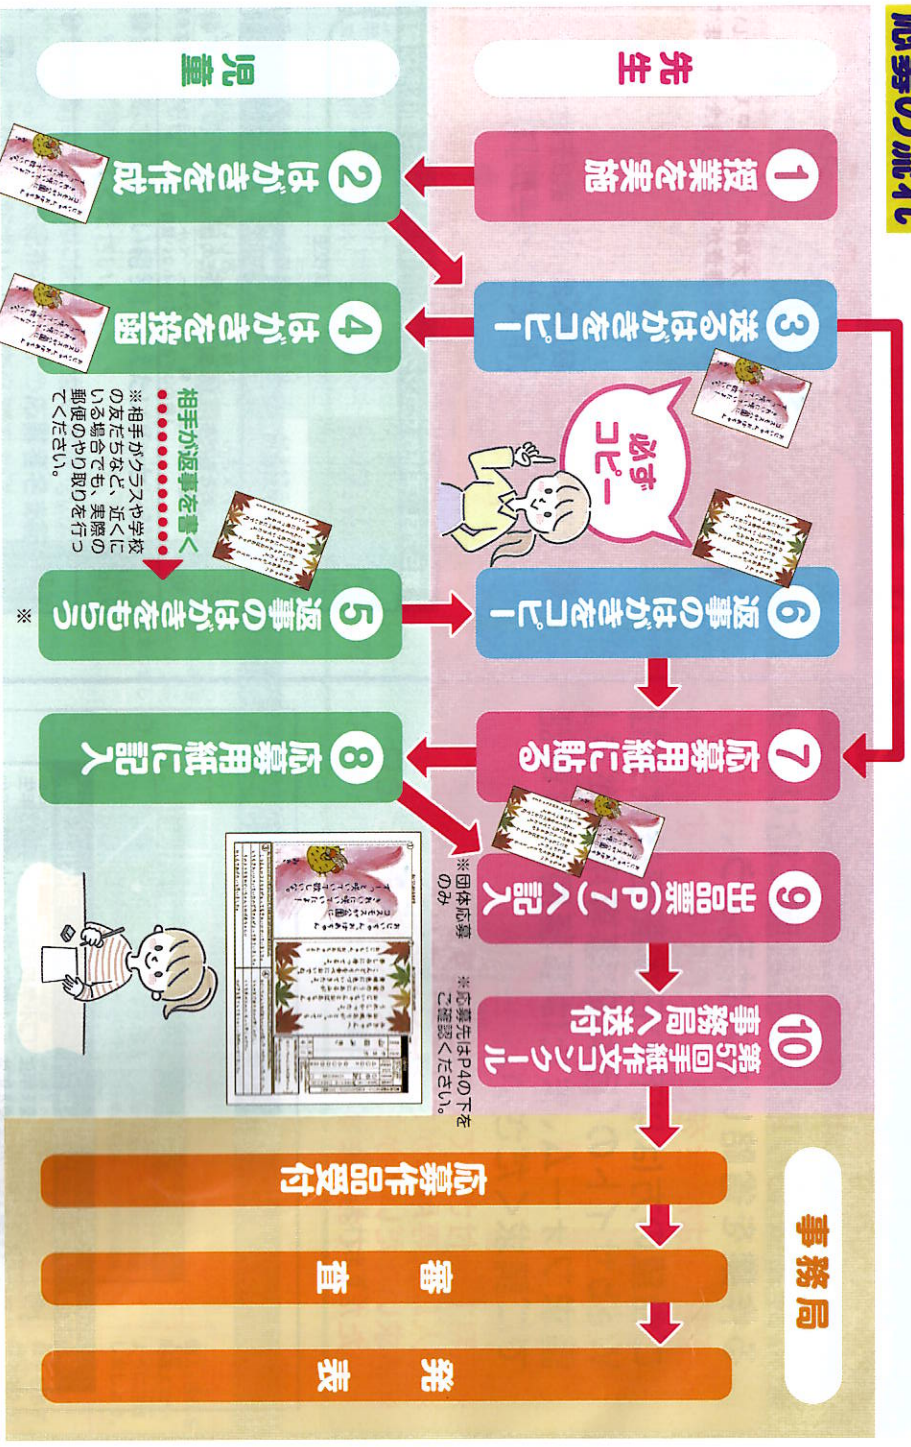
応募の流れ

先生

児童

事務局

1 授業を実施

2 はがきを作成

3 送るはがきをコピー

必ずコピー

4 はがきを投函

相手が返事を書く

※相手がクラスや学校の友だちなど、近くにいる場合でも、実際の郵便のやり取りを行ってください。

5 返事のはがきをもらう

※

6 返事のはがきをコピー

7 応募用紙に貼る

8 応募用紙に記入

9 出品票（P7）へ記入

※団体応募のみ

10 第57回手紙作文コンクール事務局へ送付

※応募先はP4の下をご確認ください。

応募作品受付

審査

発表